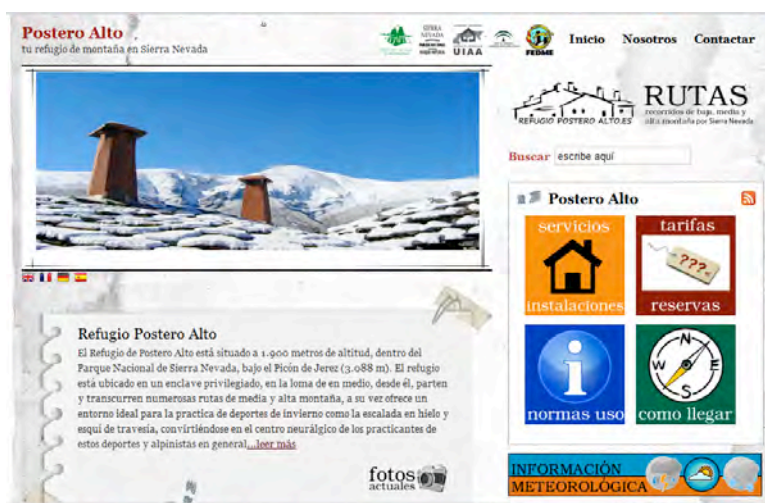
Postero Alto
tu refugio de montaña en Sierra Nevada

SIERRA NEVADA
UIAA
FEDME

Inicio Nosotros Contactar

REFUGIO POSTERO ALTO.ES
RUTAS
recorridos de baja, media y alta montaña por Sierra Nevada

Buscar escribe aquí

Postero Alto

servicios
instalaciones

tarifas
???
reservas

normas uso

como llegar

Refugio Postero Alto

El Refugio de Postero Alto está situado a 1.900 metros de altitud, dentro del Parque Nacional de Sierra Nevada, bajo el Picón de Jerez (3.088 m). El refugio está ubicado en un enclave privilegiado, en la loma de en medio, desde él, parten y transcurren numerosas rutas de media y alta montaña, a su vez ofrece un entorno ideal para la practica de deportes de invierno como la escalada en hielo y esquí de travesía, convirtiéndose en el centro neurálgico de los practicantes de estos deportes y alpinistas en general....leer más

fotos
actuales

INFORMACIÓN
METEOROLÓGICA